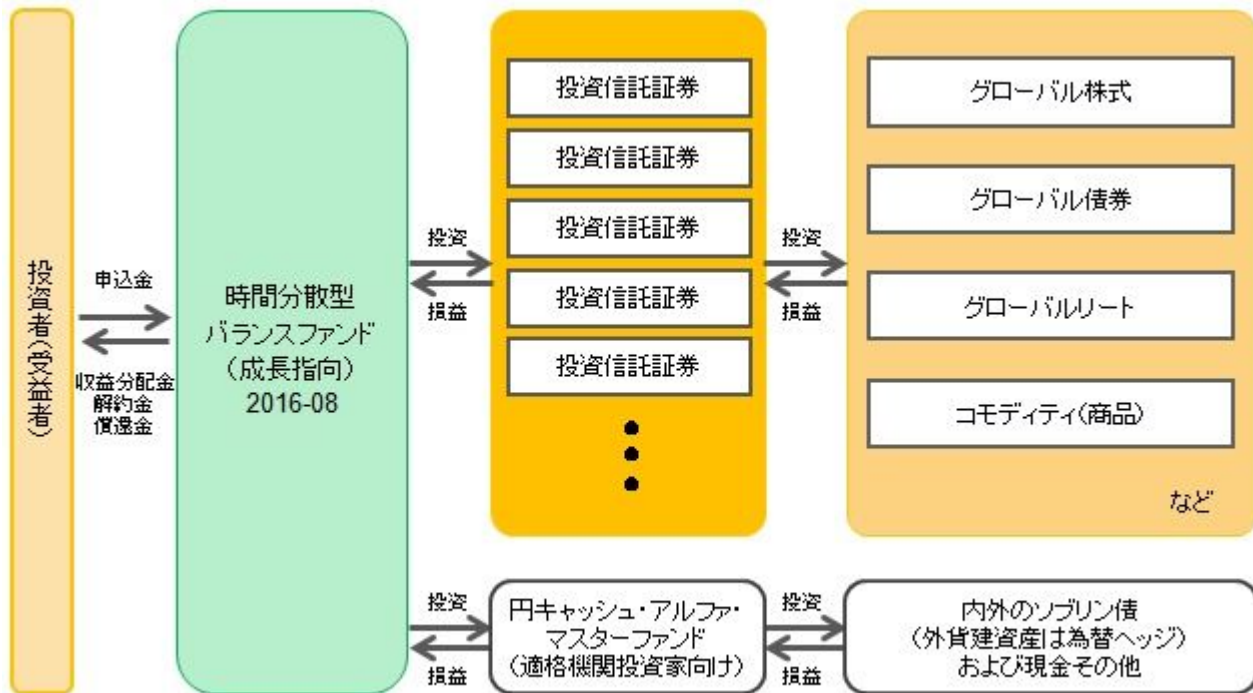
投資者(受益者)

申込金

収益分配金
解約金
償還金

時間分散型
バランスファンド
(成長指向)
2016-08

投資

損益

投資信託証券

投資信託証券

投資信託証券

投資信託証券

投資信託証券

投資

損益

グローバル株式

グローバル債券

グローバルリート

コモディティ(商品)

など

投資

損益

円キャッシュ・アルファ・マスターファンド
(適格機関投資家向け)

投資

損益

内外のソブリン債
(外貨建資産は為替ヘッジ)
および現金その他